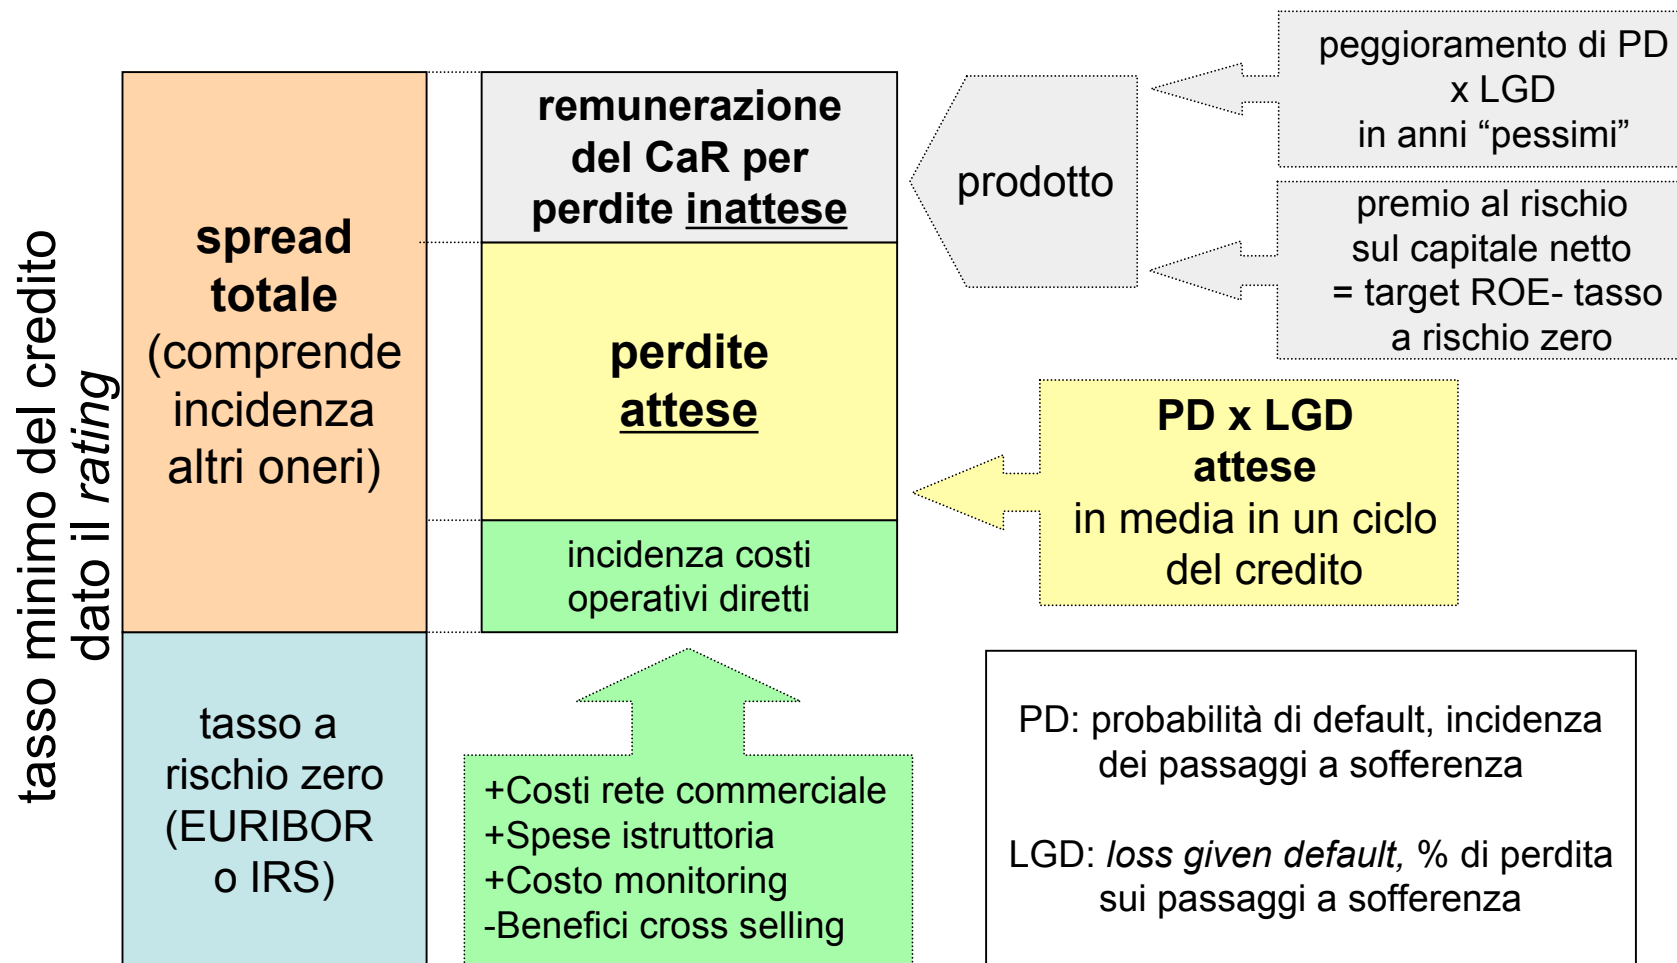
tasso minimo del credito dato il rating

spread totale (comprende incidenza altri oneri)

tasso a rischio zero (EURIBOR o IRS)

remunerazione del CaR per perdite inattese

perdite attese

incidenza costi operativi diretti

prodotto

peggioramento di PD x LGD in anni “pessimi”

premio al rischio sul capitale netto = target ROE- tasso a rischio zero

PD x LGD attese in media in un ciclo del credito

+Costi rete commerciale
+Spese istruttoria
+Costo monitoring
-Benefici cross selling

PD: probabilità di default, incidenza dei passaggi a sofferenza

LGD: loss given default, % di perdita sui passaggi a sofferenza